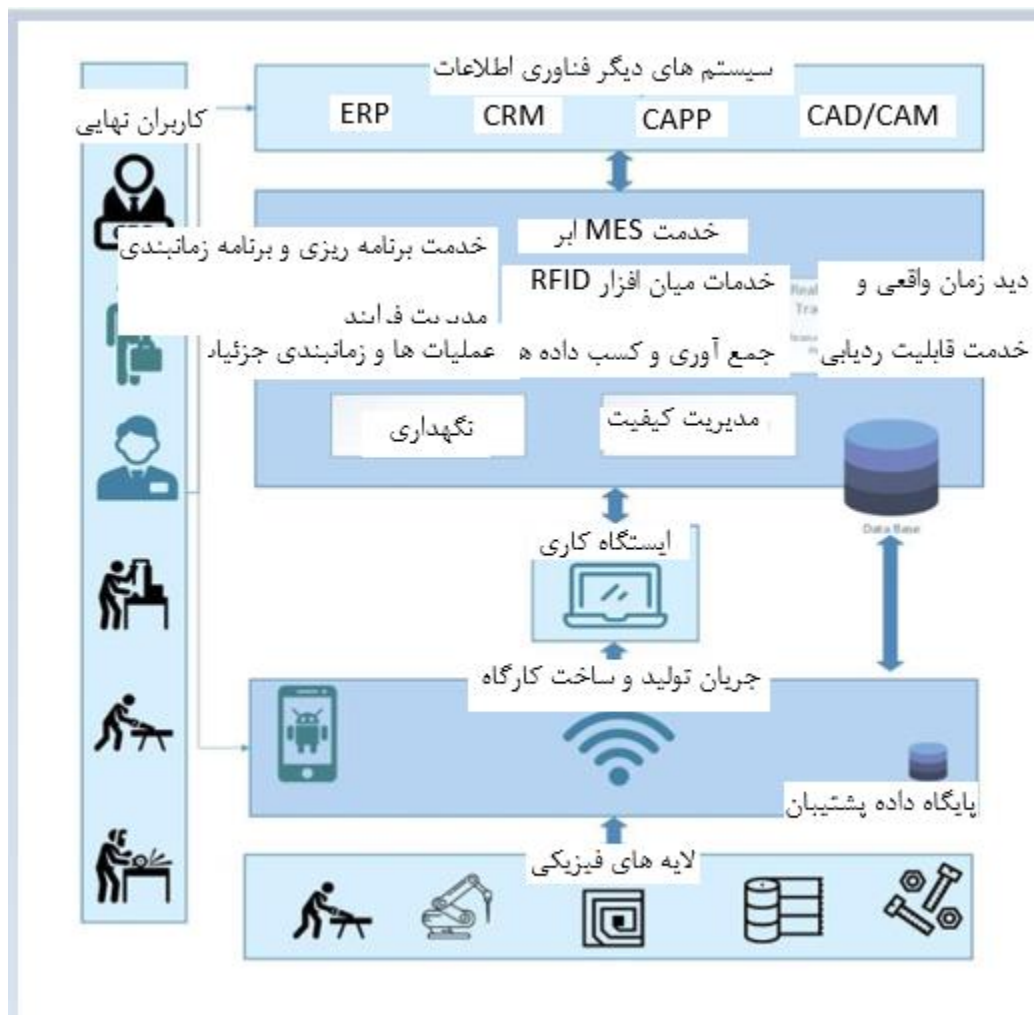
سیستم های دیگر فناوری اطلاعات

ERP CRM CAPP CAD/CAM

کاربران نهایی

خدمت MES ابر

خدمت برنامه ریزی و برنامه زمانبندی

خدمات میان افزار RFID

دید زمان واقعی و

مدیریت فرایند

عملیات ها و زمانبندی جزئیاد

جمع آوری و کسب داده ه

خدمت قابلیت ردیابی

نگهداری

مدیریت کیفیت

Data Base

ایستگاه کاری

جریان تولید و ساخت کارگاه

پایگاه داده پشتیبان

لایه های فیزیکی